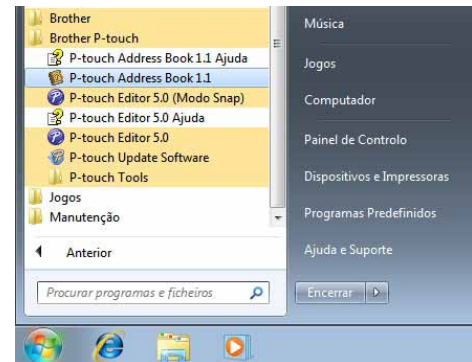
Brother
Brother P-touch
P-touch Address Book 1.1 Ajuda
P-touch Address Book 1.1
P-touch Editor 5.0 (Modo Snap)
P-touch Editor 5.0 Ajuda
P-touch Editor 5.0
P-touch Update Software
P-touch Tools
Jogos
Manutenção

Anterior

Procurar programas e ficheiros

Música
Jogos
Computador
Painel de Controlo
Dispositivos e Impressoras
Programas Predefinidos
Ajuda e Suporte

Encerrar